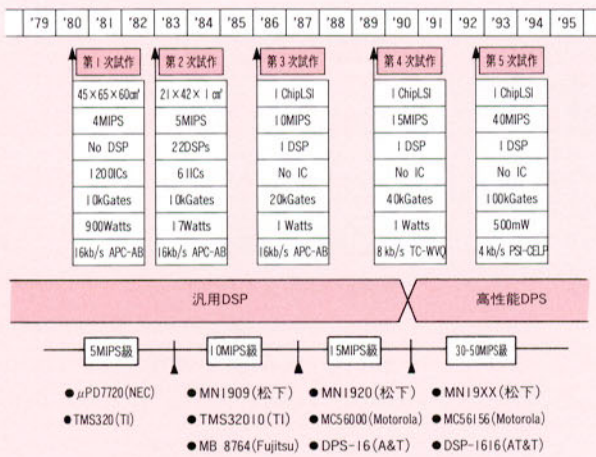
| '79 | '80 | '81 | '82 | '83 | '84 | '85 | '86 | '87 | '88 | '89 | '90 | '91 | '92 | '93 | '94 | '95 |
|---|---|---|---|---|---|---|---|---|---|---|---|---|---|---|---|---|

| 第1次試作 | 第2次試作 | 第3次試作 | 第4次試作 | 第5次試作 |
|---|---|---|---|---|
| 45×65×60㎤ | 21×42×1㎤ | 1 ChipLSI | 1 ChipLSI | 1 ChipLSI |
| 4MIPS | 5MIPS | 10MIPS | 15MIPS | 40MIPS |
| No DSP | 22DSPs | 1 DSP | 1 DSP | 1 DSP |
| 1200ICs | 611Cs | No IC | No IC | No IC |
| 10kGates | 10kGates | 20kGates | 40kGates | 100kGates |
| 900Watts | 17Watts | 1 Watts | 1 Watts | 500mW |
| 16kb/s APC-AB | 16kb/s APC-AB | 16kb/s APC-AB | 8 kb/s TC-WVQ | 4 kb/s PSI-CELP |

汎用DSP

高性能DPS

5MIPS級

10MIPS級

15MIPS級

30-50MIPS級

● μPD7720(NEC)
● TMS320(TI)

● MN1909(松下)
● TMS32010(TI)
● MB 8764(Fujitsu)

● MN1920(松下)
● MC56000(Motorola)
● DPS-16(A&T)

● MN19XX(松下)
● MC56156(Motorola)
● DSP-1616(AT&T)